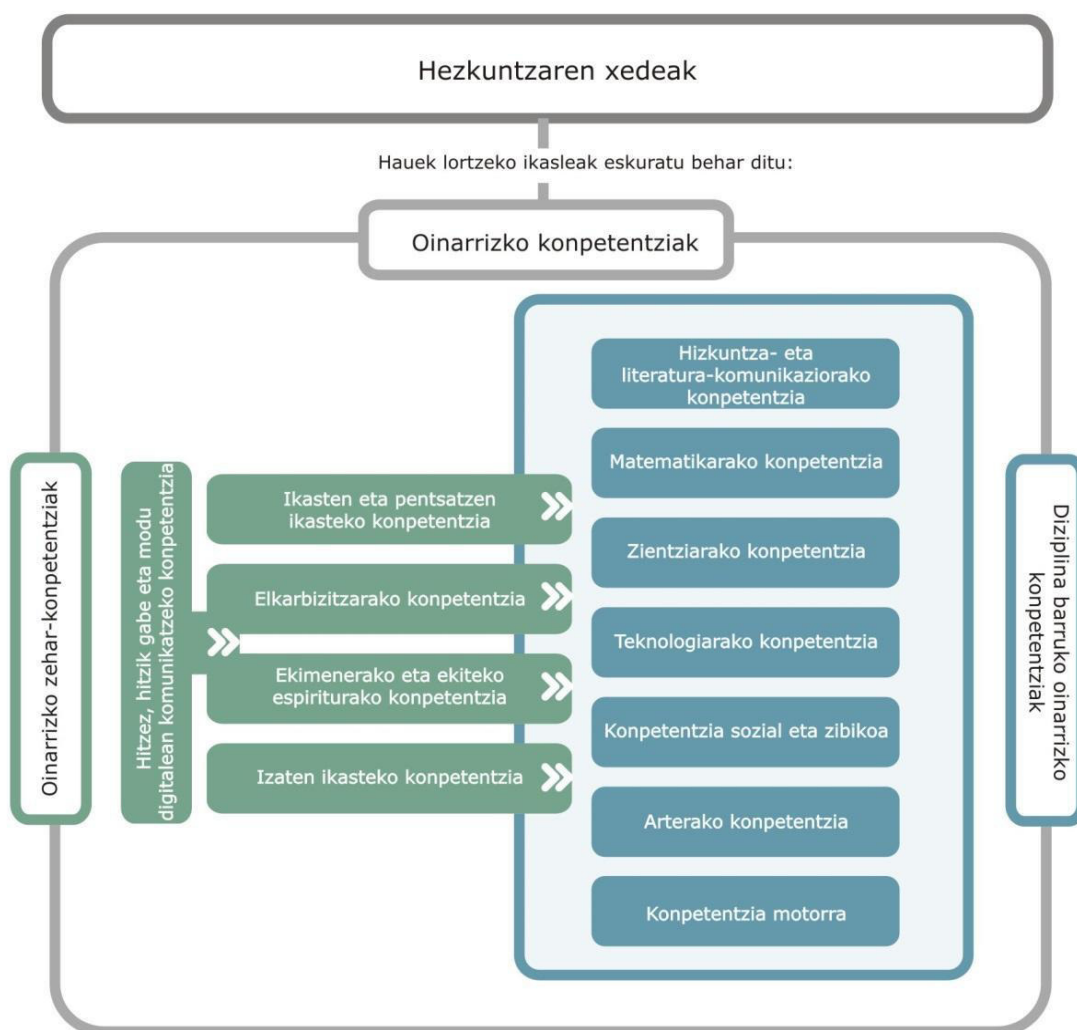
Hezkuntzaren xedeak

Hauek lortzeko ikasleak eskuratu behar ditu:

Oinarrizko konpetentziak

Oinarrizko zehar-konpetentziak

Hitzez, hitzik gabe eta modu digitalean komunikatzeko konpetentzia

Ikasten eta pentsatzen ikasteko konpetentzia

Elkarbizitzarako konpetentzia

Ekimenerako eta ekiteko espiriturako konpetentzia

Izaten ikasteko konpetentzia

Hizkuntza- eta literatura-komunikaziorako konpetentzia

Matematikarako konpetentzia

Zientziarako konpetentzia

Teknologiarako konpetentzia

Konpetentzia sozial eta zibikoa

Arterako konpetentzia

Konpetentzia motorra

Diziplina barruko oinarrizko konpetentziak